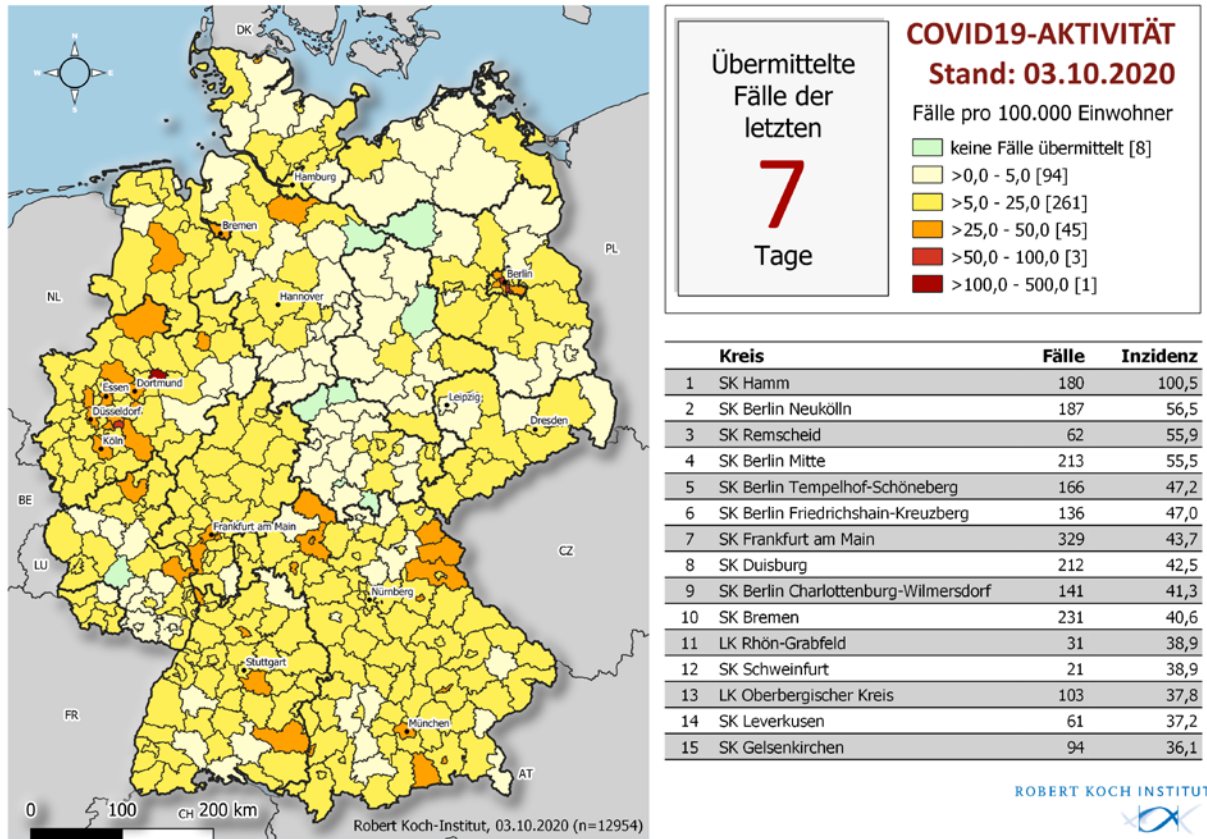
DK
Hamburg
Bremen
Berlin
PL
NL
Hannover
Essen
Dortmund
Düsseldorf
Köln
Leipzig
Dresden
BE
Frankfurt am Main
CZ
LU
Nürnberg
Stuttgart
FR
München
AT
CH
0
100
200 km
Robert Koch-Institut, 03.10.2020 (n=12954)

Übermittelte Fälle der letzten
7
Tage

COVID19-AKTIVITÄT
Stand: 03.10.2020
Fälle pro 100.000 Einwohner
keine Fälle übermittelt [8]
>0,0 - 5,0 [94]
>5,0 - 25,0 [261]
>25,0 - 50,0 [45]
>50,0 - 100,0 [3]
>100,0 - 500,0 [1]

| | Kreis | Fälle | Inzidenz |
|---|---|---|---|
| 1 | SK Hamm | 180 | 100,5 |
| 2 | SK Berlin Neukölln | 187 | 56,5 |
| 3 | SK Remscheid | 62 | 55,9 |
| 4 | SK Berlin Mitte | 213 | 55,5 |
| 5 | SK Berlin Tempelhof-Schöneberg | 166 | 47,2 |
| 6 | SK Berlin Friedrichshain-Kreuzberg | 136 | 47,0 |
| 7 | SK Frankfurt am Main | 329 | 43,7 |
| 8 | SK Duisburg | 212 | 42,5 |
| 9 | SK Berlin Charlottenburg-Wilmersdorf | 141 | 41,3 |
| 10 | SK Bremen | 231 | 40,6 |
| 11 | LK Rhön-Grabfeld | 31 | 38,9 |
| 12 | SK Schweinfurt | 21 | 38,9 |
| 13 | LK Oberbergischer Kreis | 103 | 37,8 |
| 14 | SK Leverkusen | 61 | 37,2 |
| 15 | SK Gelsenkirchen | 94 | 36,1 |

ROBERT KOCH INSTITUT